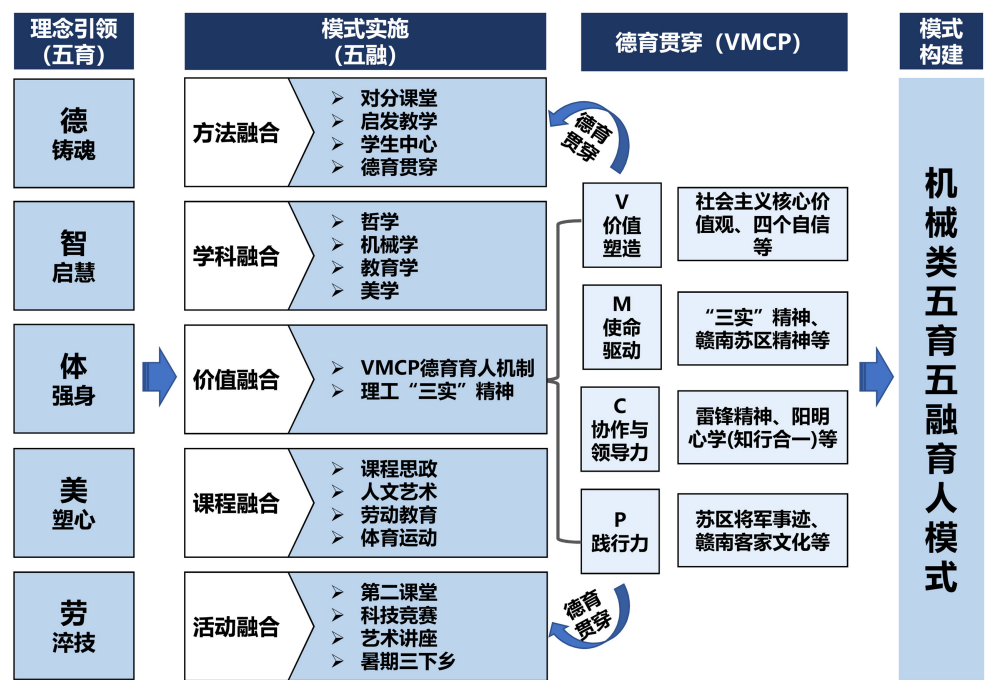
理念引领（五育）

模式实施（五融）

德育贯穿（VMCP）

模式构建

德
铸魂

智
启慧

体
强身

美
塑心

劳
淬技

方法融合
➢ 对分课堂
➢ 启发教学
➢ 学生中心
➢ 德育贯穿

学科融合
➢ 哲学
➢ 机械学
➢ 教育学
➢ 美学

价值融合
➢ VMCP德育育人机制
➢ 理工“三实”精神

课程融合
➢ 课程思政
➢ 人文艺术
➢ 劳动教育
➢ 体育运动

活动融合
➢ 第二课堂
➢ 科技竞赛
➢ 艺术讲座
➢ 暑期三下乡

德育贯穿

V
价值塑造

社会主义核心价值观、四个自信等

M
使命驱动

“三实”精神、赣南苏区精神等

C
协作与领导力

雷锋精神、阳明心学(知行合一)等

P
践行力

苏区将军事迹、赣南客家文化等

德育贯穿

机械类五育五融育人模式